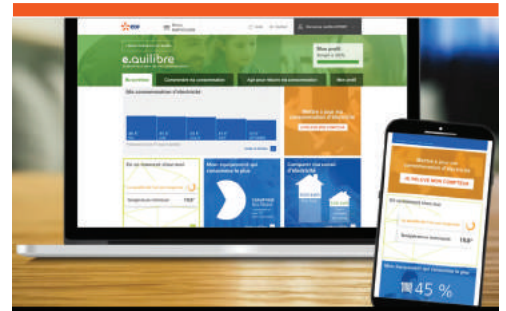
e.quilibre

Accueil

Comprendre ma consommation

Agir pour réduire ma consommation

Mon profil

Ma consommation d'électricité

Mon profil

En ce moment chez moi

Température intérieure

19,6°

Mon équipement qui consomme le plus

Comparer ma conso d'électricité

Mettre à jour ma consommation d'électricité

JE RELÈVE MON COMPTEUR

En ce moment chez moi

Température intérieure

19,6°

Mon équipement qui consomme le plus

45 %